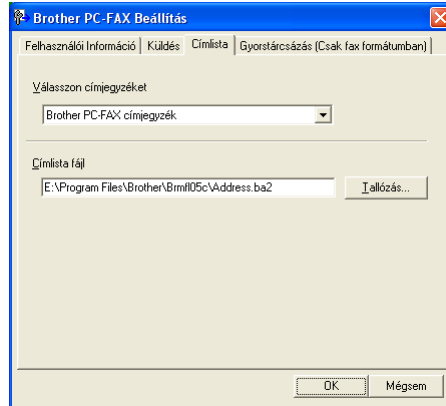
Brother PC-FAX Beállítás

Felhasználói Információ | Küldés | Címlista | Gyorstárcsázás (Csak fax formátumban)

Válasszon címjegyzéket

Brother PC-FAX címjegyzék

Címlista fájl

E:\Program Files\Brother\Brmfl05c\Address.ba2

Tallózás...

OK

Mégsem